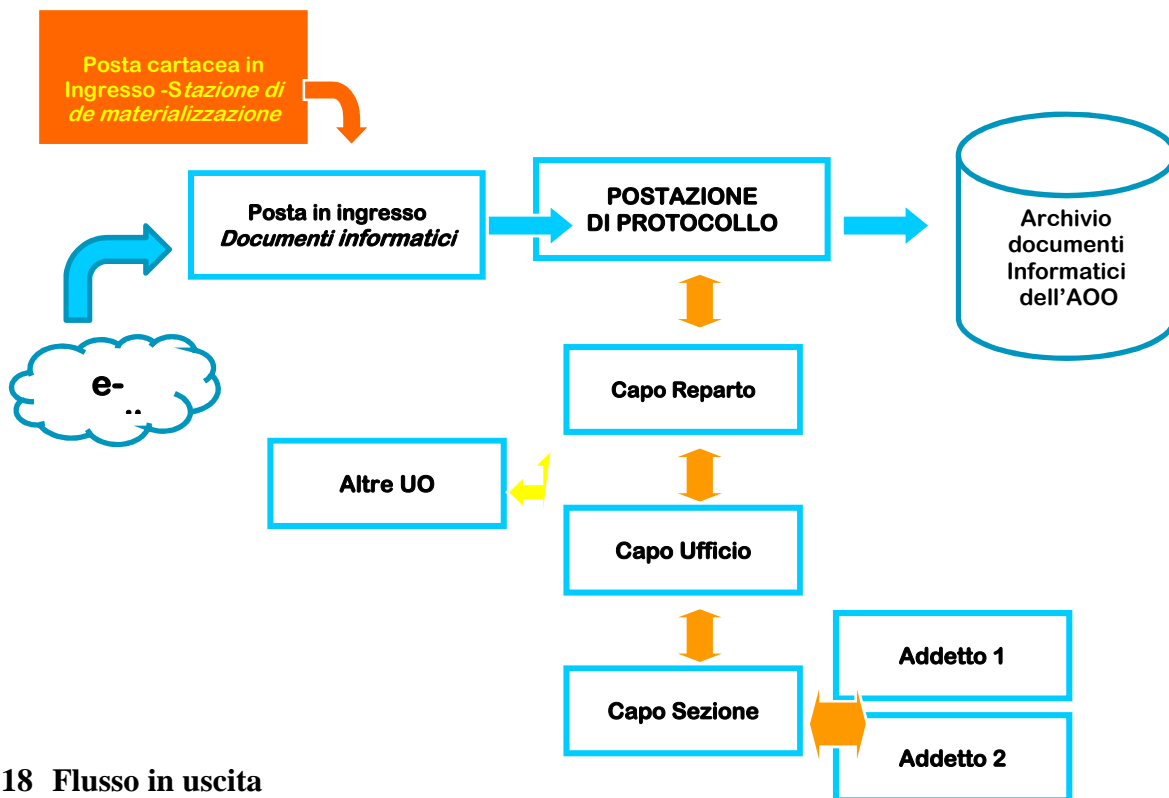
Posta cartacea in Ingresso -Stazione di de materializzazione

Posta in ingresso
Documenti informatici

POSTAZIONE
DI PROTOCOLLO

Archivio documenti Informatici dell'AOO

e-
..

Capo Reparto

Altre UO

Capo Ufficio

Addetto 1

Capo Sezione

Addetto 2

18 Flusso in uscita